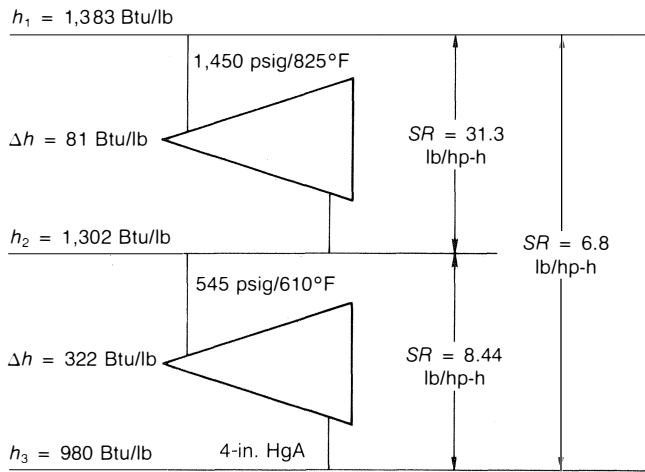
$h_1$ = 1,383 Btu/lb

1,450 psig/825°F

$\Delta h$ = 81 Btu/lb

$SR$ = 31.3 lb/hp-h

$h_2$ = 1,302 Btu/lb

$SR$ = 6.8 lb/hp-h

545 psig/610°F

$\Delta h$ = 322 Btu/lb

$SR$ = 8.44 lb/hp-h

$h_3$ = 980 Btu/lb

4-in. HgA